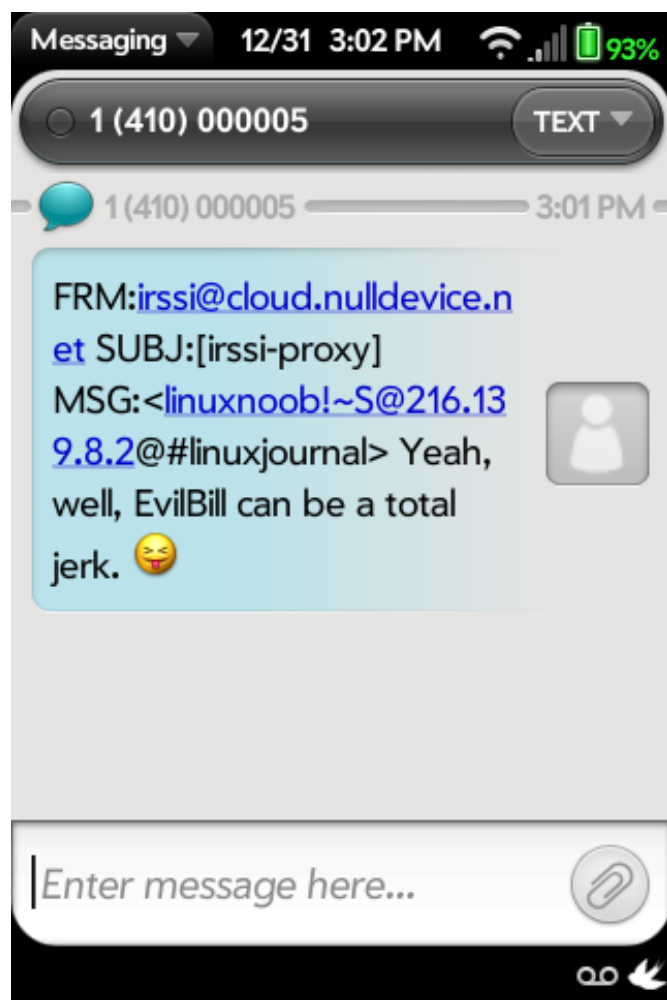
Messaging 12/31 3:02 PM 93%

1 (410) 000005 TEXT

1 (410) 000005 3:01 PM

FRM:irssi@cloud.nulldevice.net SUBJ:[irssi-proxy] MSG:<linuxnoob!~S@216.139.8.2@#linuxjournal> Yeah, well, EvilBill can be a total jerk.

Enter message here...